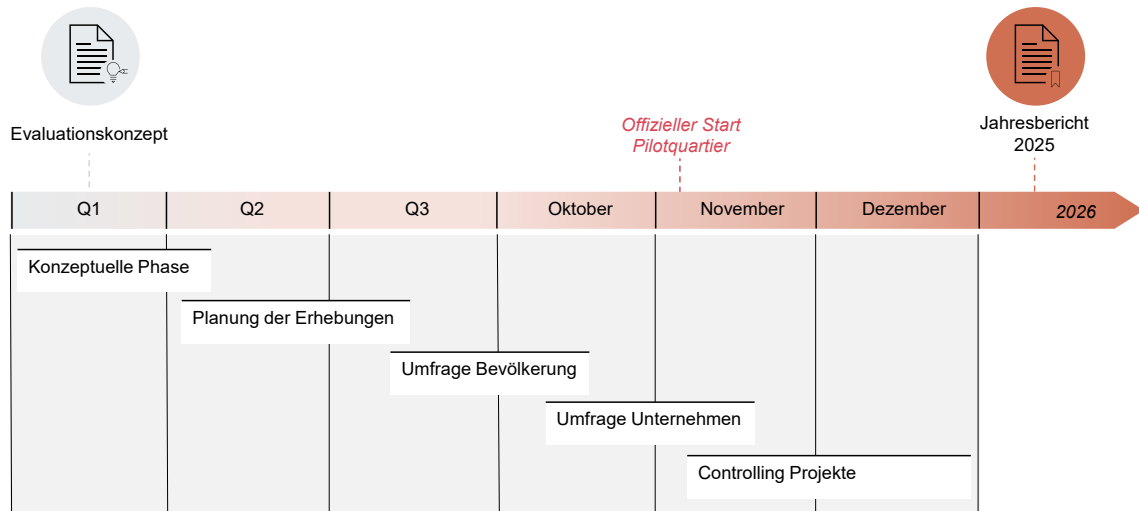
Evaluationskonzept

Offizieller Start Pilotquartier

Jahresbericht 2025

| Q1 | Q2 | Q3 | Oktober | November | Dezember | 2026 |
|---|---|---|---|---|---|---|

Konzeptuelle Phase

Planung der Erhebungen

Umfrage Bevölkerung

Umfrage Unternehmen

Controlling Projekte